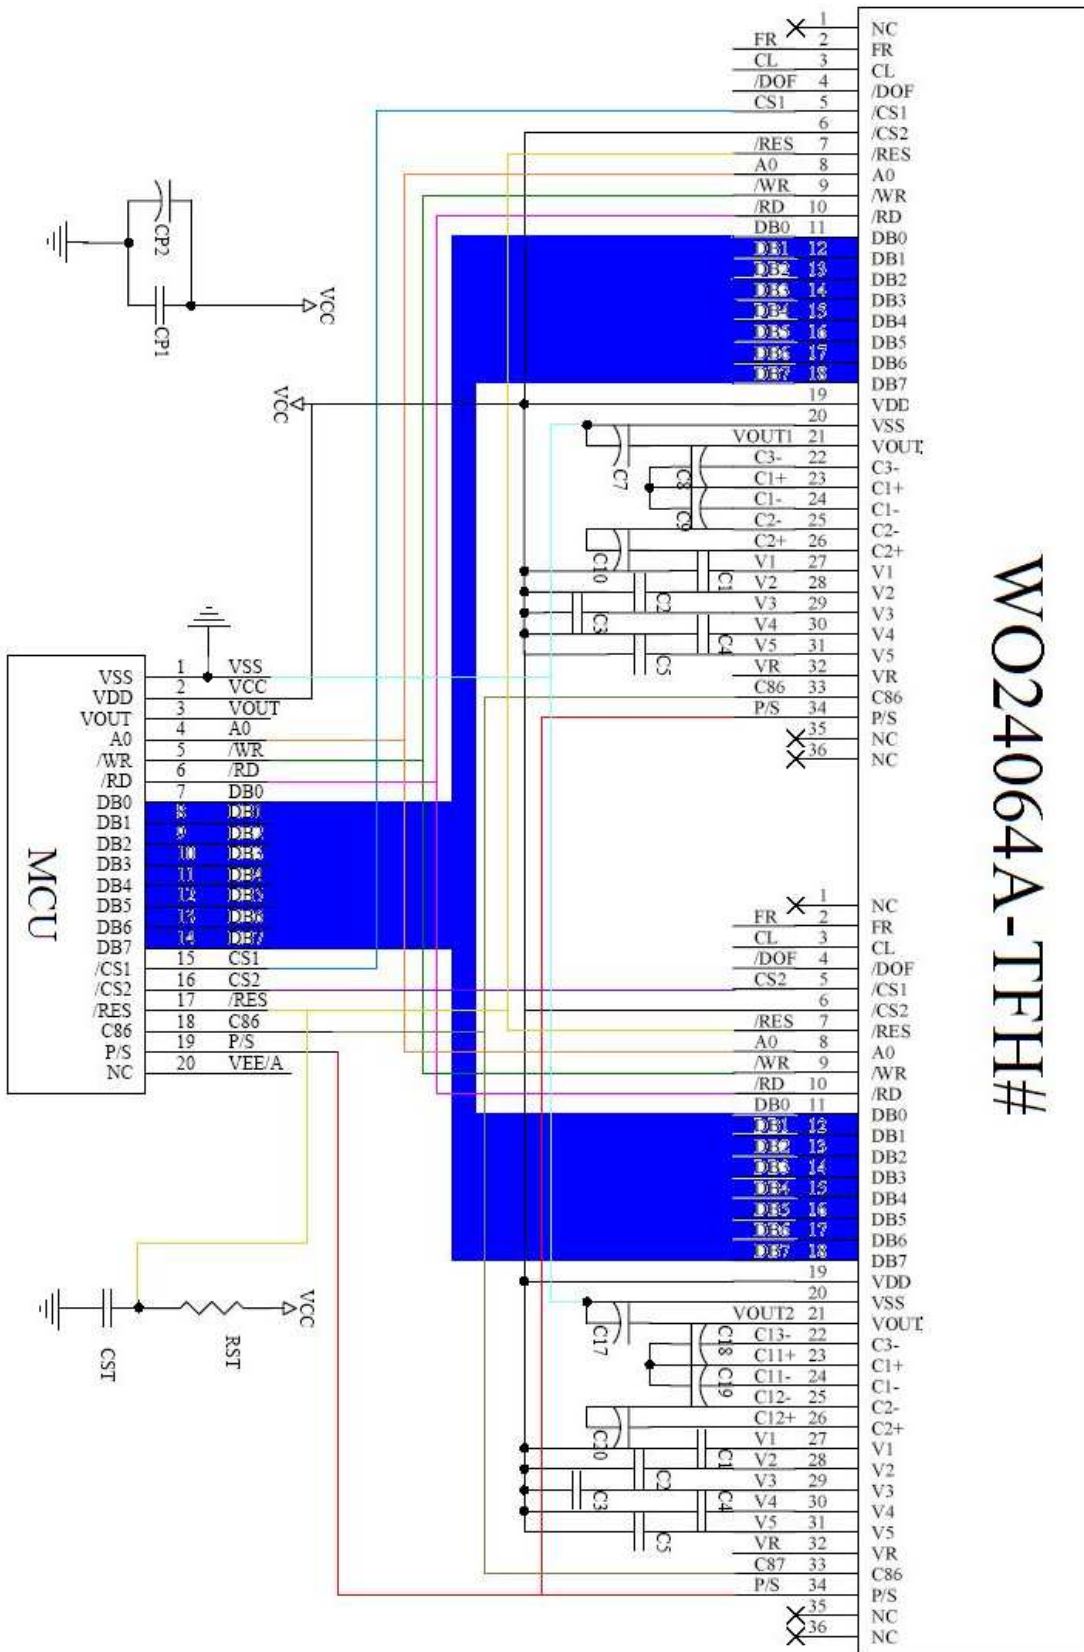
WO24064A-TFH#

NC
FR
CL
/DOF
/CS1
/CS2
/RES
A0
/WR
/RD
DB0
DB1
DB2
DB3
DB4
DB5
DB6
DB7
VDD
VSS
VOUT
C3-
C1+
C1-
C2-
C2+
V1
V2
V3
V4
V5
VR
C86
P/S
NC
NC

1
2 FR
3 CL
4 /DOF
5 CS1
6
7 /RES
8 A0
9 /WR
10 /RD
11 DB0
12 DB1
13 DB2
14 DB3
15 DB4
16 DB5
17 DB6
18 DB7
19
20
21 VOUT1
22 C3-
23 C1+
24 C1-
25 C2-
26 C2+
27 V1
28 V2
29 V3
30 V4
31 V5
32 VR
33 C86
34 P/S
35
36

CP2
CP1
VCC
VCC
C7
C8
C9
C10
C1
C2
C3
C4
C5

MCU
VSS
VDD
VOUT
A0
/WR
/RD
DB0
DB1
DB2
DB3
DB4
DB5
DB6
DB7
/CS1
/CS2
/RES
C86
P/S
NC

1 VSS
2 VCC
3 VOUT
4 A0
5 /WR
6 /RD
7 DB0
8 DB1
9 DB2
10 DB3
11 DB4
12 DB5
13 DB6
14 DB7
15 CS1
16 CS2
17 /RES
18 C86
19 P/S
20 VEE/A

NC
FR
CL
/DOF
/CS1
/CS2
/RES
A0
/WR
/RD
DB0
DB1
DB2
DB3
DB4
DB5
DB6
DB7
VDD
VSS
VOUT
C3-
C1+
C1-
C2-
C2+
V1
V2
V3
V4
V5
VR
C86
P/S
NC
NC

1
2 FR
3 CL
4 /DOF
5 CS2
6
7 /RES
8 A0
9 /WR
10 /RD
11 DB0
12 DB1
13 DB2
14 DB3
15 DB4
16 DB5
17 DB6
18 DB7
19
20
21 VOUT2
22 C13-
23 C11+
24 C11-
25 C12-
26 C12+
27 V1
28 V2
29 V3
30 V4
31 V5
32 VR
33 C87
34 P/S
35
36

C17
C18
C19
C20
C1
C2
C3
C4
C5

CST
RST
VCC